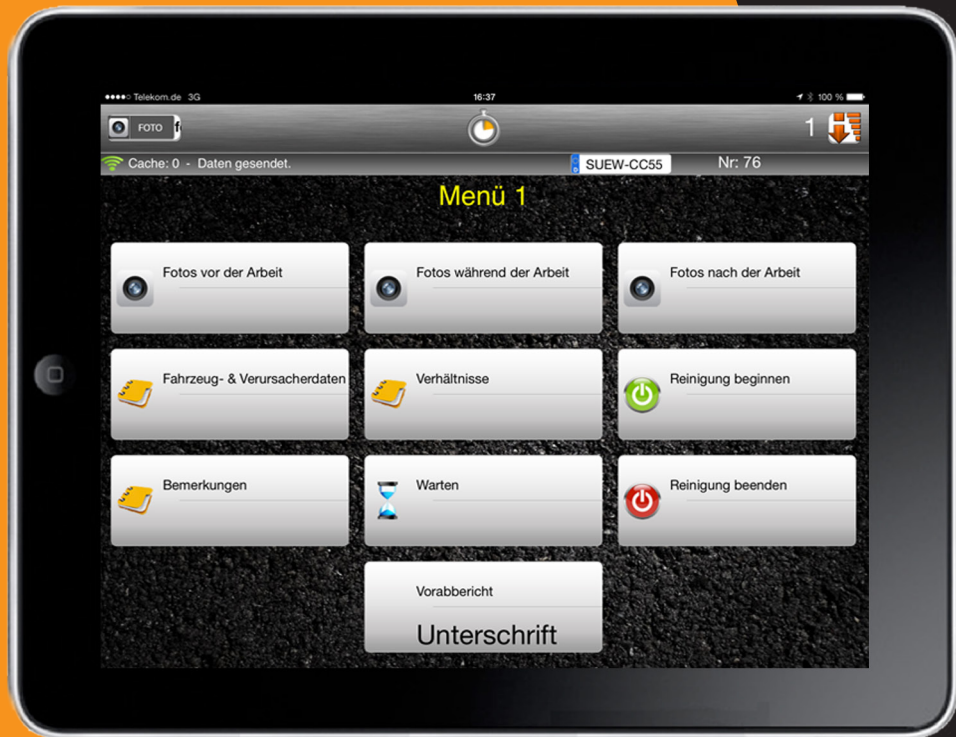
●●●●○ Telekom.de 3G
16:37
100 %

FOTO

1

Cache: 0 - Daten gesendet.
SUEW-CC55
Nr: 76

Menü 1

Fotos vor der Arbeit

Fotos während der Arbeit

Fotos nach der Arbeit

Fahrzeug- & Verursacherdaten

Verhältnisse

Reinigung beginnen

Bemerkungen

Warten

Reinigung beenden

Vorabbericht

Unterschrift